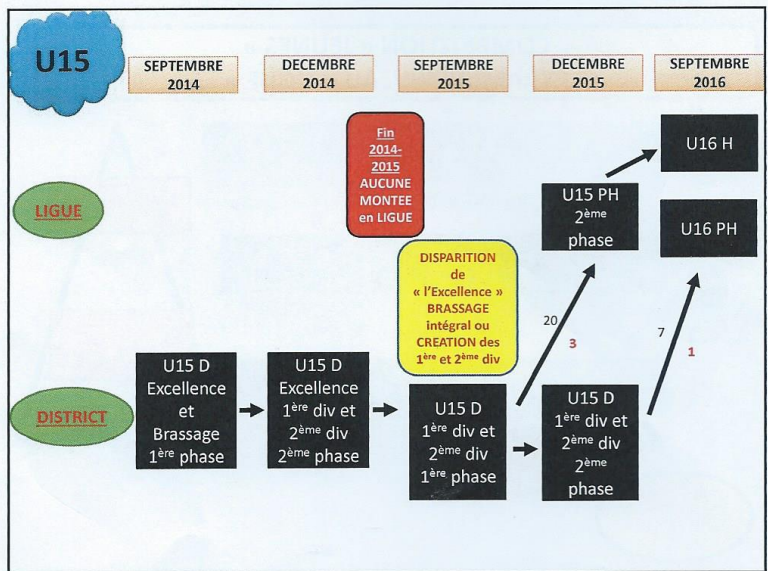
U15

SEPTEMBRE 2014

DECEMBRE 2014

SEPTEMBRE 2015

DECEMBRE 2015

SEPTEMBRE 2016

Fin 2014-2015 AUCUNE MONTEE en LIGUE

LIGUE

U16 H

U15 PH 2ème phase

U16 PH

DISPARITION de « l'Excellence » BRASSAGE intégral ou CREATION des 1ère et 2ème div

20

3

7

1

DISTRICT

U15 D Excellence et Brassage 1ère phase

U15 D Excellence 1ère div et 2ème div 2ème phase

U15 D 1ère div et 2ème div 1ère phase

U15 D 1ère div et 2ème div 2ème phase